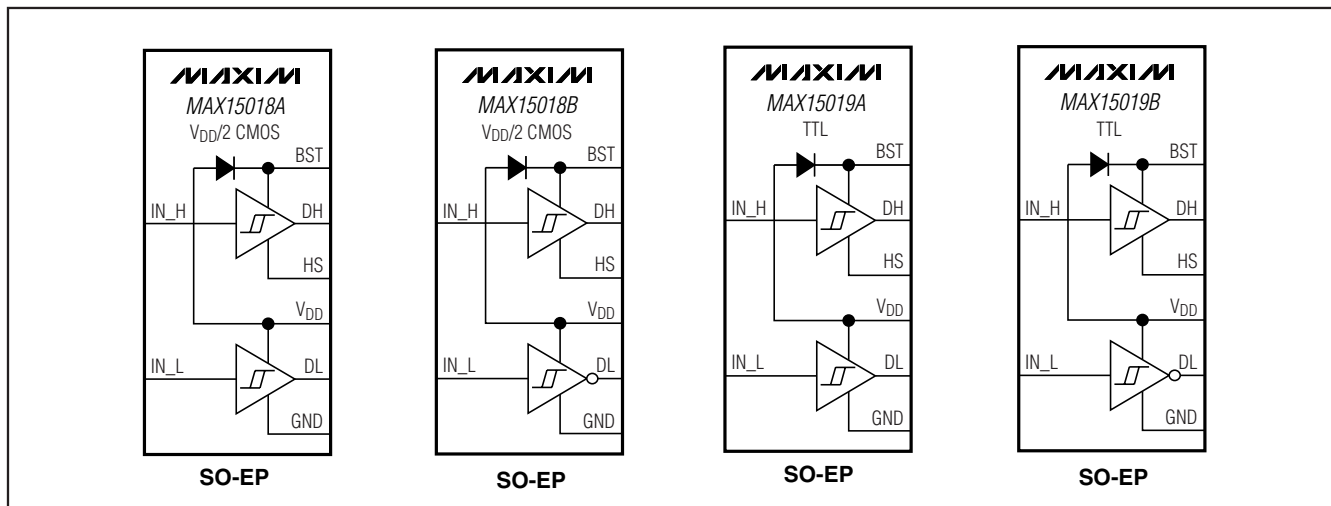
MAXIM
MAX15018A
$V_{DD}$/2 CMOS
BST
IN_H
DH
HS
$V_{DD}$
IN_L
DL
GND
SO-EP

MAXIM
MAX15018B
$V_{DD}$/2 CMOS
BST
IN_H
DH
HS
$V_{DD}$
IN_L
DL
GND
SO-EP

MAXIM
MAX15019A
TTL
BST
IN_H
DH
HS
$V_{DD}$
IN_L
DL
GND
SO-EP

MAXIM
MAX15019B
TTL
BST
IN_H
DH
HS
$V_{DD}$
IN_L
DL
GND
SO-EP